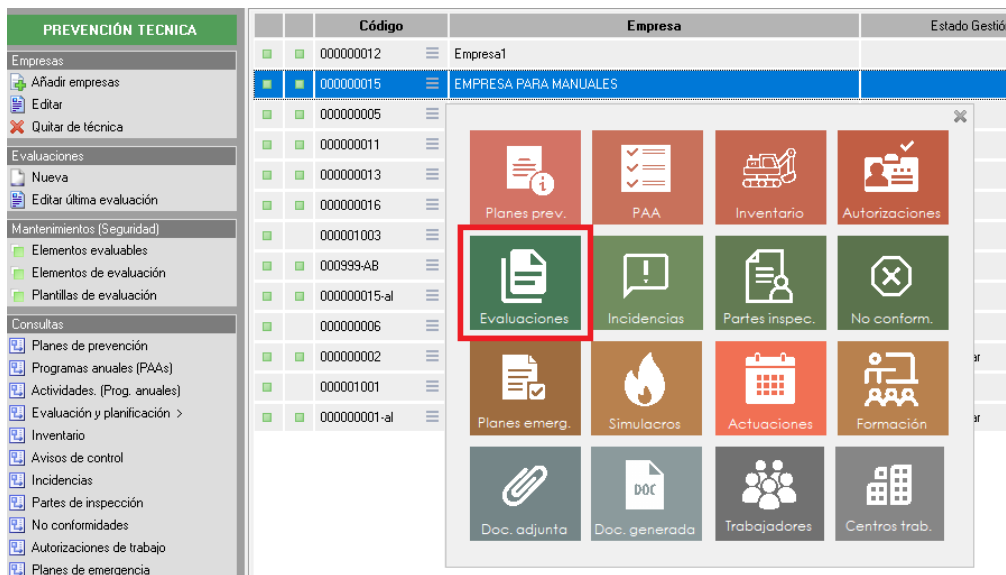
PREVENCIÓN TECNICA

Empresas
Añadir empresas
Editar
Quitar de técnica

Evaluaciones
Nueva
Editar última evaluación

Mantenimientos (Seguridad)
Elementos evaluables
Elementos de evaluación
Plantillas de evaluación

Consultas
Planes de prevención
Programas anuales (PAAs)
Actividades. (Prog. anuales)
Evaluación y planificación >
Inventario
Avisos de control
Incidencias
Partes de inspección
No conformidades
Autorizaciones de trabajo
Planes de emergencia

| | | Código | | Empresa | Estado Gestió |
|---|---|---|---|---|---|
| | | 000000012 | | Empresa1 | |
| | | 000000015 | | EMPRESA PARA MANUALES | |
| | | 000000005 | | | |
| | | 000000011 | | | |
| | | 000000013 | | | |
| | | 000000016 | | | |
| | | 000001003 | | | |
| | | 000999-AB | | | |
| | | 000000015-al | | | |
| | | 000000006 | | | |
| | | 000000002 | | | ar |
| | | 000001001 | | | |
| | | 000000001-al | | | ar |

Planes prev.
PAA
Inventario
Autorizaciones
Evaluaciones
Incidencias
Partes inspec.
No conform.
Planes emerg.
Simulacros
Actuaciones
Formación
Doc. adjunta
DOC
Doc. generada
Trabajadores
Centros trab.